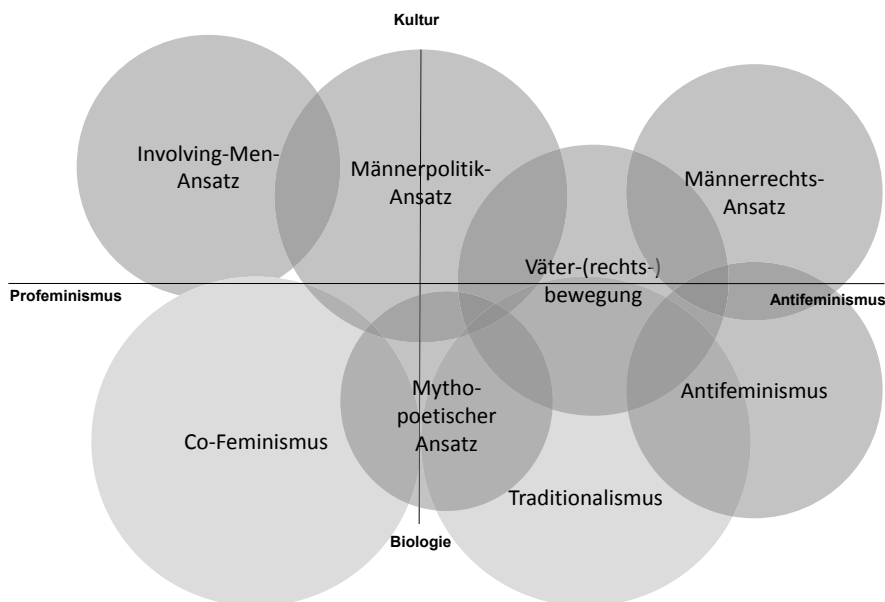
Kultur

Involving-Men-Ansatz

Männerpolitik-Ansatz

Männerrechts-Ansatz

Väter-(rechts-) bewegung

Profeminismus

Antifeminismus

Mytho-poetischer Ansatz

Antifeminismus

Co-Feminismus

Traditionalismus

Biologie